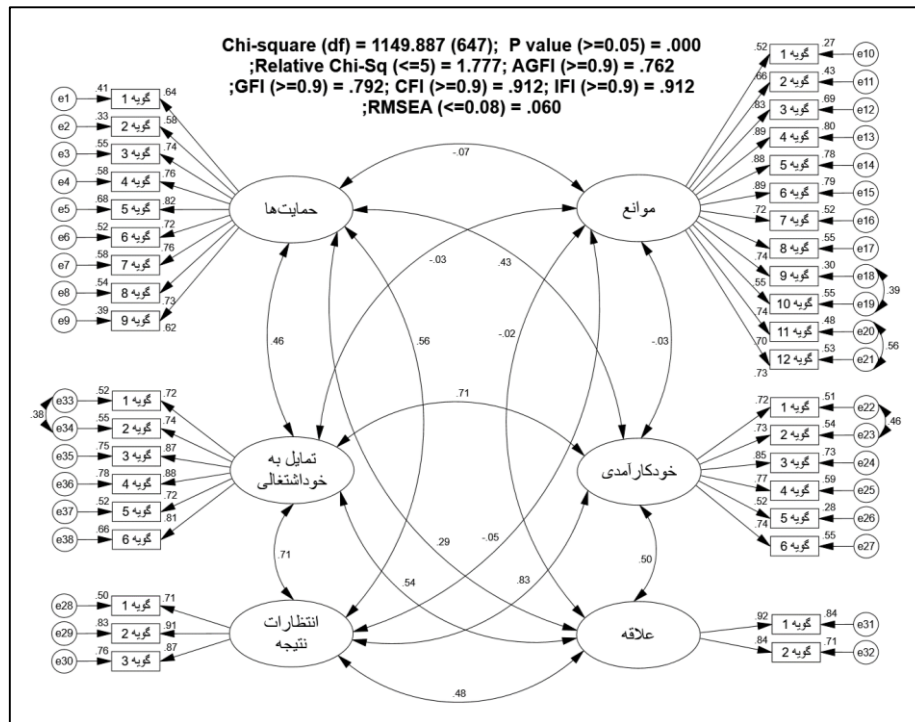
Chi-square (df) = 1149.887 (647); P value (>=0.05) = .000
;Relative Chi-Sq (<=5) = 1.777; AGFI (>=0.9) = .762
;GFI (>=0.9) = .792; CFI (>=0.9) = .912; IFI (>=0.9) = .912
;RMSEA (<=0.08) = .060

e1 .41 گویه 1 .64
e2 .33 گویه 2 .58
e3 .55 گویه 3 .74
e4 .58 گویه 4 .76
e5 .68 گویه 5 .82
e6 .52 گویه 6 .72
e7 .58 گویه 7 .76
e8 .54 گویه 8 .73
e9 .39 گویه 9 .62

حمایت‌ها

-.07

موانع

.52 گویه 1 .27 e10
.66 گویه 2 .43 e11
.83 گویه 3 .69 e12
.89 گویه 4 .80 e13
.88 گویه 5 .78 e14
.89 گویه 6 .79 e15
.72 گویه 7 .52 e16
.74 گویه 8 .55 e17
.55 گویه 9 .30 e18
.74 گویه 10 .55 e19
.39
.70 گویه 11 .48 e20
.73 گویه 12 .53 e21
.56

-.03
.43
.46
.56
-.02
-.03
.71

e33 .52 گویه 1 .72
.38
e34 .55 گویه 2 .74
e35 .75 گویه 3 .87
e36 .78 گویه 4 .88
e37 .52 گویه 5 .72
e38 .66 گویه 6 .81

تمایل به خوداشتغالی

خودکارآمدی

.72 گویه 1 .51 e22
.73 گویه 2 .54 e23
.46
.85 گویه 3 .73 e24
.77 گویه 4 .59 e25
.52 گویه 5 .28 e26
.74 گویه 6 .55 e27

.71
.29
-.05
.50
.54
.83

e28 .50 گویه 1 .71
e29 .83 گویه 2 .91
e30 .76 گویه 3 .87

انتظارات نتیجه

علاقه

.92 گویه 1 .84 e31
.84 گویه 2 .71 e32

.48